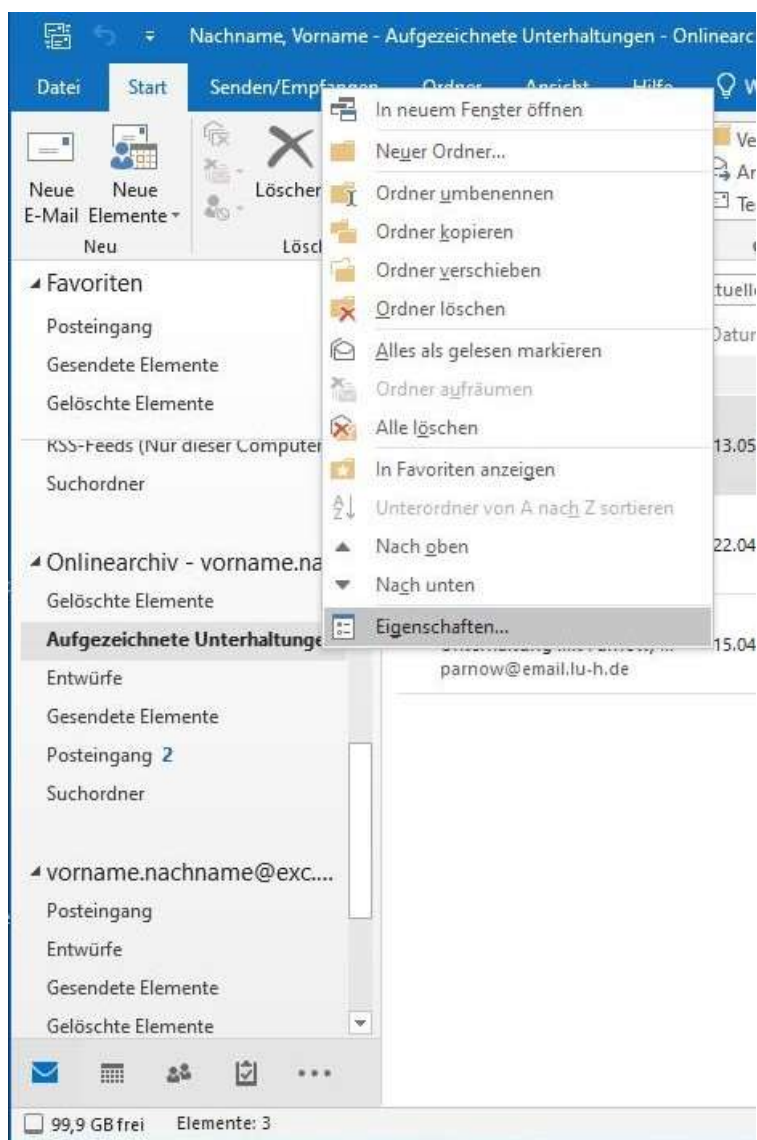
Nachname, Vorname - Aufgezeichnete Unterhaltungen - Onlinearc

Datei Start Senden/Empf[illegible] Ordner Ansicht Hilfe

Neue E-Mail Neue Elemente
Neu
Löschen
Lösc

Ve
Ar
Te

In neuem Fenster öffnen
Neuer Ordner...
Ordner umbenennen
Ordner kopieren
Ordner verschieben
Ordner löschen
Alles als gelesen markieren
Ordner aufräumen
Alle löschen
In Favoriten anzeigen
Unterordner von A nach Z sortieren
Nach oben
Nach unten
Eigenschaften...

Favoriten
Posteingang
Gesendete Elemente
Gelöschte Elemente
RSS-Feeds (Nur dieser Computer
Suchordner

Onlinearchiv - vorname.na
Gelöschte Elemente
Aufgezeichnete Unterhaltunge
Entwürfe
Gesendete Elemente
Posteingang 2
Suchordner

vorname.nachname@exc....
Posteingang
Entwürfe
Gesendete Elemente
Gelöschte Elemente

tuell
Datur
13.05
22.04
15.04
parnow@email.lu-h.de

99,9 GB frei Elemente: 3